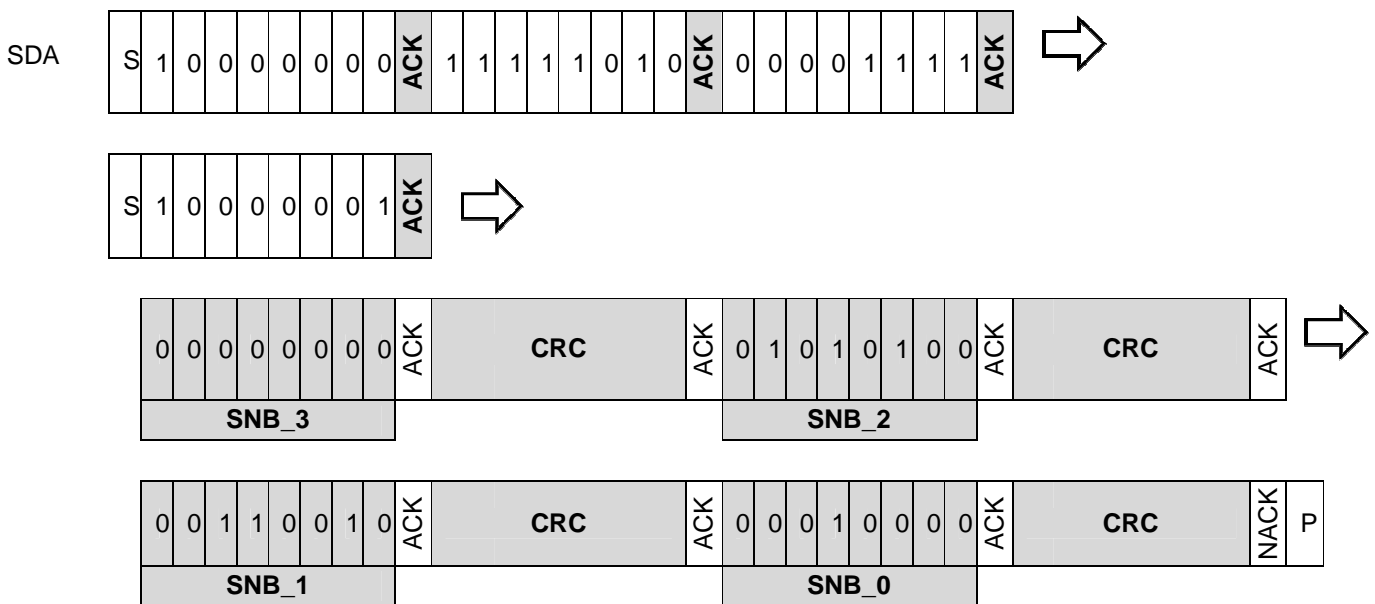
SDA

| S | 1 | 0 | 0 | 0 | 0 | 0 | 0 | 0 | ACK | 1 | 1 | 1 | 1 | 1 | 0 | 1 | 0 | ACK | 0 | 0 | 0 | 0 | 1 | 1 | 1 | 1 | ACK |
|---|---|---|---|---|---|---|---|---|---|---|---|---|---|---|---|---|---|---|---|---|---|---|---|---|---|---|---|

| S | 1 | 0 | 0 | 0 | 0 | 0 | 0 | 1 | ACK |
|---|---|---|---|---|---|---|---|---|---|

| 0 | 0 | 0 | 0 | 0 | 0 | 0 | 0 | ACK | CRC | ACK | 0 | 1 | 0 | 1 | 0 | 1 | 0 | 0 | ACK | CRC | ACK |
|---|---|---|---|---|---|---|---|---|---|---|---|---|---|---|---|---|---|---|---|---|---|

SNB_3

SNB_2

| 0 | 0 | 1 | 1 | 0 | 0 | 1 | 0 | ACK | CRC | ACK | 0 | 0 | 0 | 1 | 0 | 0 | 0 | 0 | ACK | CRC | NACK | P |
|---|---|---|---|---|---|---|---|---|---|---|---|---|---|---|---|---|---|---|---|---|---|---|

SNB_1

SNB_0